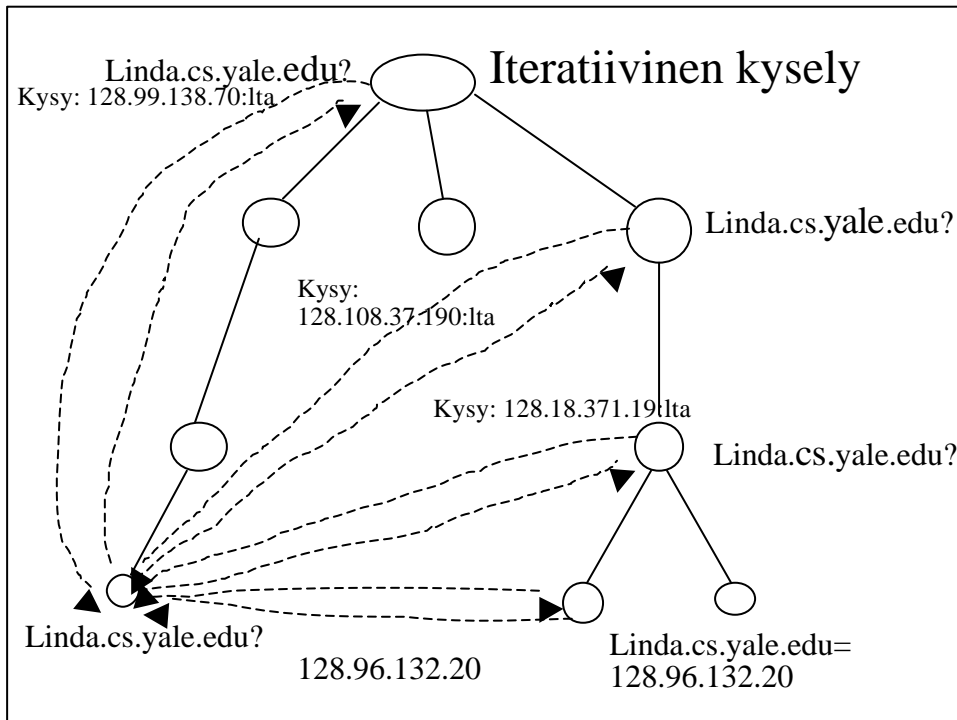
Iteratiivinen kysely

Linda.cs.yale.edu?

Kysy: 128.99.138.70:lta

Linda.cs.yale.edu?

Kysy: 128.108.37.190:lta

Kysy: 128.18.371.19:lta

Linda.cs.yale.edu?

Linda.cs.yale.edu?

128.96.132.20

Linda.cs.yale.edu= 128.96.132.20